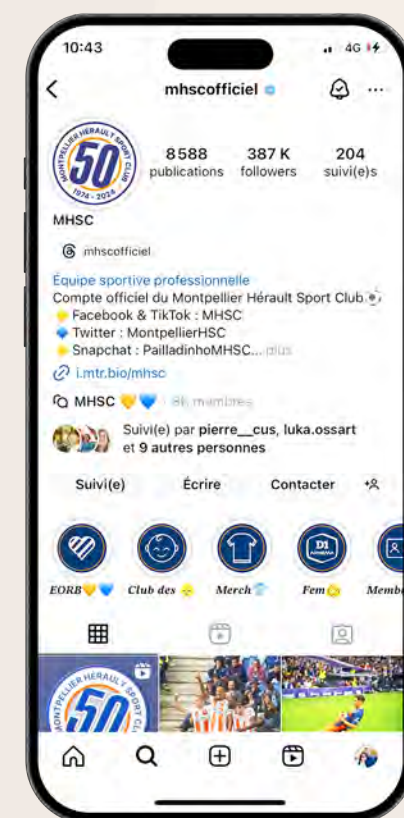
10:43
4G

mhscofficiel

MONTPELLIER HÉRAULT SPORT CLUB
50
1974 - 2024

8588 publications
387 K followers
204 suivi(e)s

MHSC

mhscofficiel

Équipe sportive professionnelle
Compte officiel du Montpellier Hérault Sport Club.
Facebook & TikTok : MHSC
Twitter : MontpellierHSC
Snapchat : PailladinhoMHSC... plus
i.mtr.bio/mhsc

MHSC 8k membres

Suivi(e) par pierre__cus, luka.ossart et 9 autres personnes

Suivi(e)
Écrire
Contacter

EORB
Club des
Merch
Fem
Memb

MONTPELLIER HÉRAULT SPORT CLUB
50